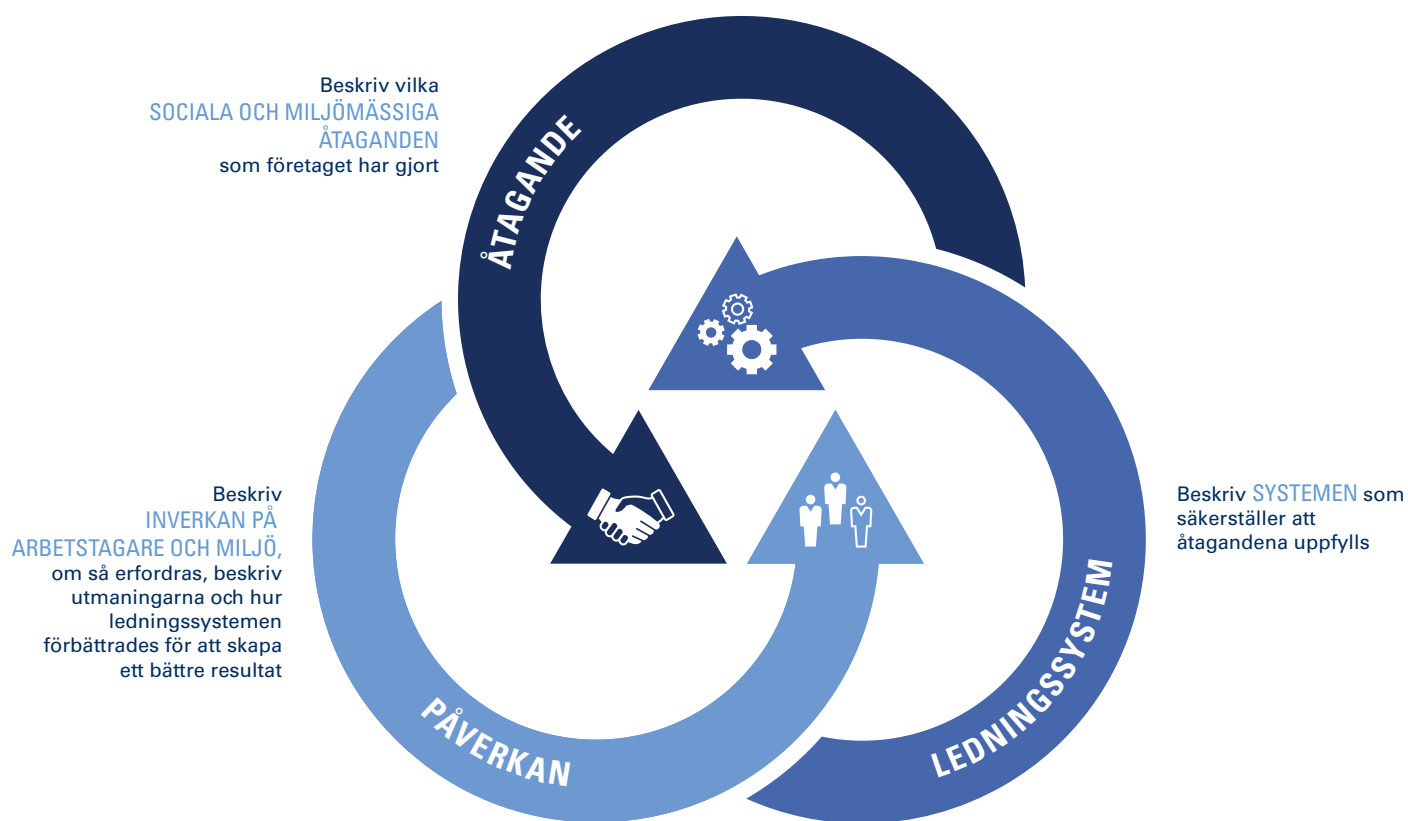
Beskriv vilka
SOCIALA OCH MILJÖMÄSSIGA ÅTAGANDEN
som företaget har gjort

ÅTAGANDE

Beskriv
INVERKAN PÅ ARBETSTAGARE OCH MILJÖ,
om så erfordras, beskriv utmaningarna och hur ledningssystemen förbättrades för att skapa ett bättre resultat

Beskriv SYSTEMEN som säkerställer att åtagandena uppfylls

PÅVERKAN

LEDNINGSSYSTEM